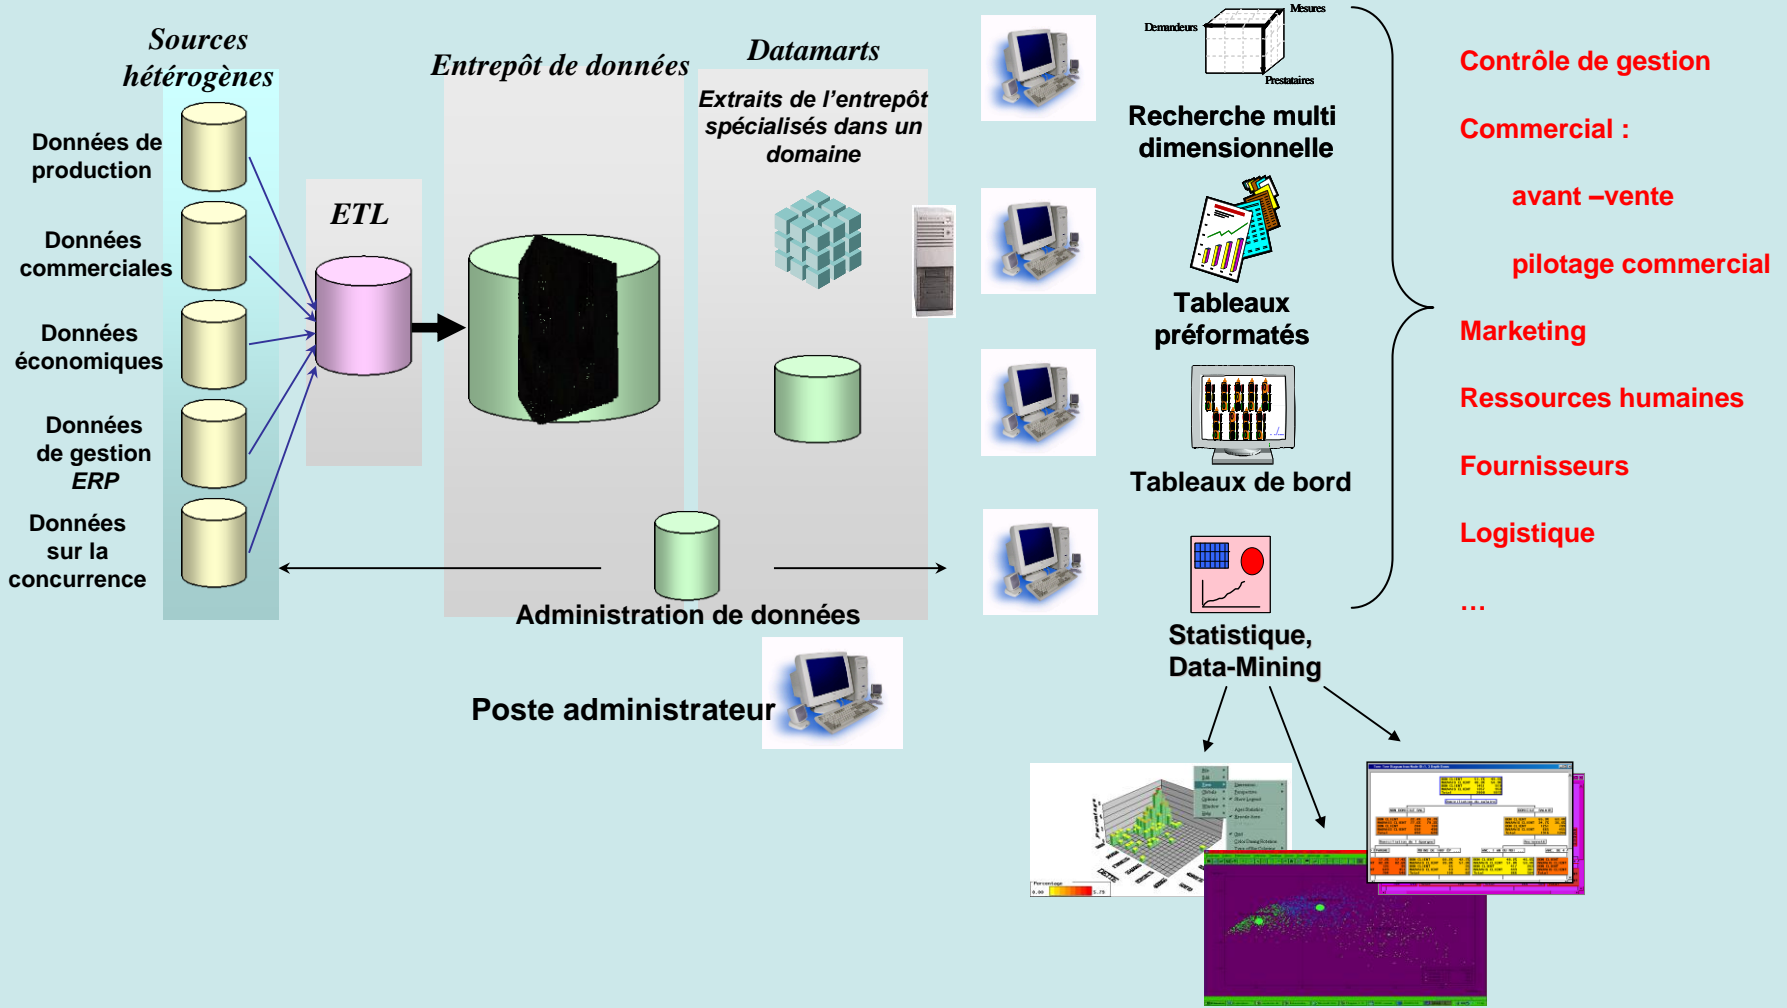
Sources hétérogènes

Données de production

Données commerciales

Données économiques

Données de gestion ERP

Données sur la concurrence

ETL

Entrepôt de données

Datamarts

Extraits de l'entrepôt spécialisés dans un domaine

Administration de données

Poste administrateur

Mesures

Demandeurs

Prestataires

Recherche multi dimensionnelle

Tableaux préformatés

Tableaux de bord

Statistique, Data-Mining

Contrôle de gestion

Commercial :

avant –vente

pilotage commercial

Marketing

Ressources humaines

Fournisseurs

Logistique

…